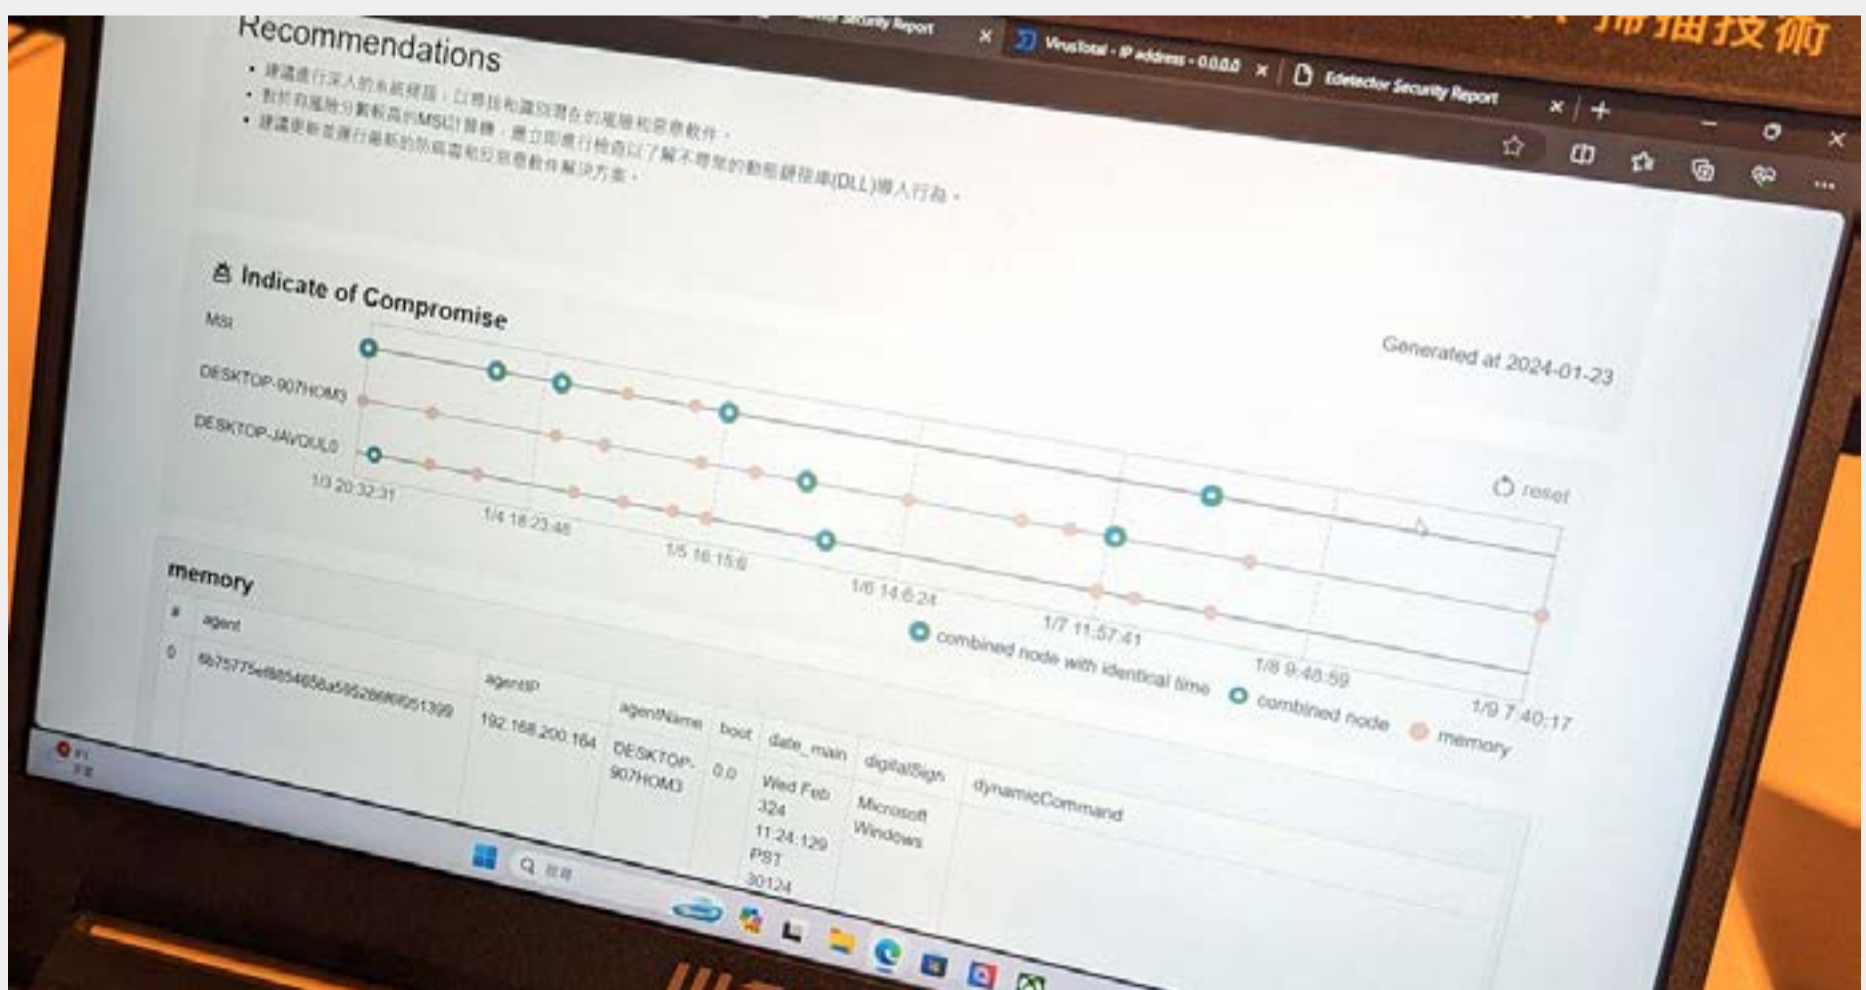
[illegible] Security Report × VirusTotal - IP address - 0.0.0.0 × Edetector Security Report × +

掃描技術

Recommendations

• 建議進行深入的系統掃描，以尋找和識別潛在的風險和惡意軟件。
• 對於有風險分數較高的MSI註冊機，應立即進行檢查以了解不尋常的動態鏈接庫(DLL)導入行為。
• 建議更新並進行最新的防病毒和反惡意軟件解決方案。

Indicate of Compromise

Generated at 2024-01-23

MSI
DESKTOP-907HOM3
DESKTOP-JAVOUL0

1/3 20:32:31
1/4 18:23:48
1/5 16:15:6
1/6 14:6:24
1/7 11:57:41
1/8 9:48:59
1/9 7:40:17

reset

combined node with identical time   combined node   memory

memory

| # | agent | agentIP | agentName | boot | date_main | digitalSign | dynamicCommand |
|---|---|---|---|---|---|---|---|
| 0 | 6b75775ef8854656a59528686051399 | 192.168.200.164 | DESKTOP-907HOM3 | 0.0 | Wed Feb 324 11:24:129 PST 30124 | Microsoft Windows | |

搜尋